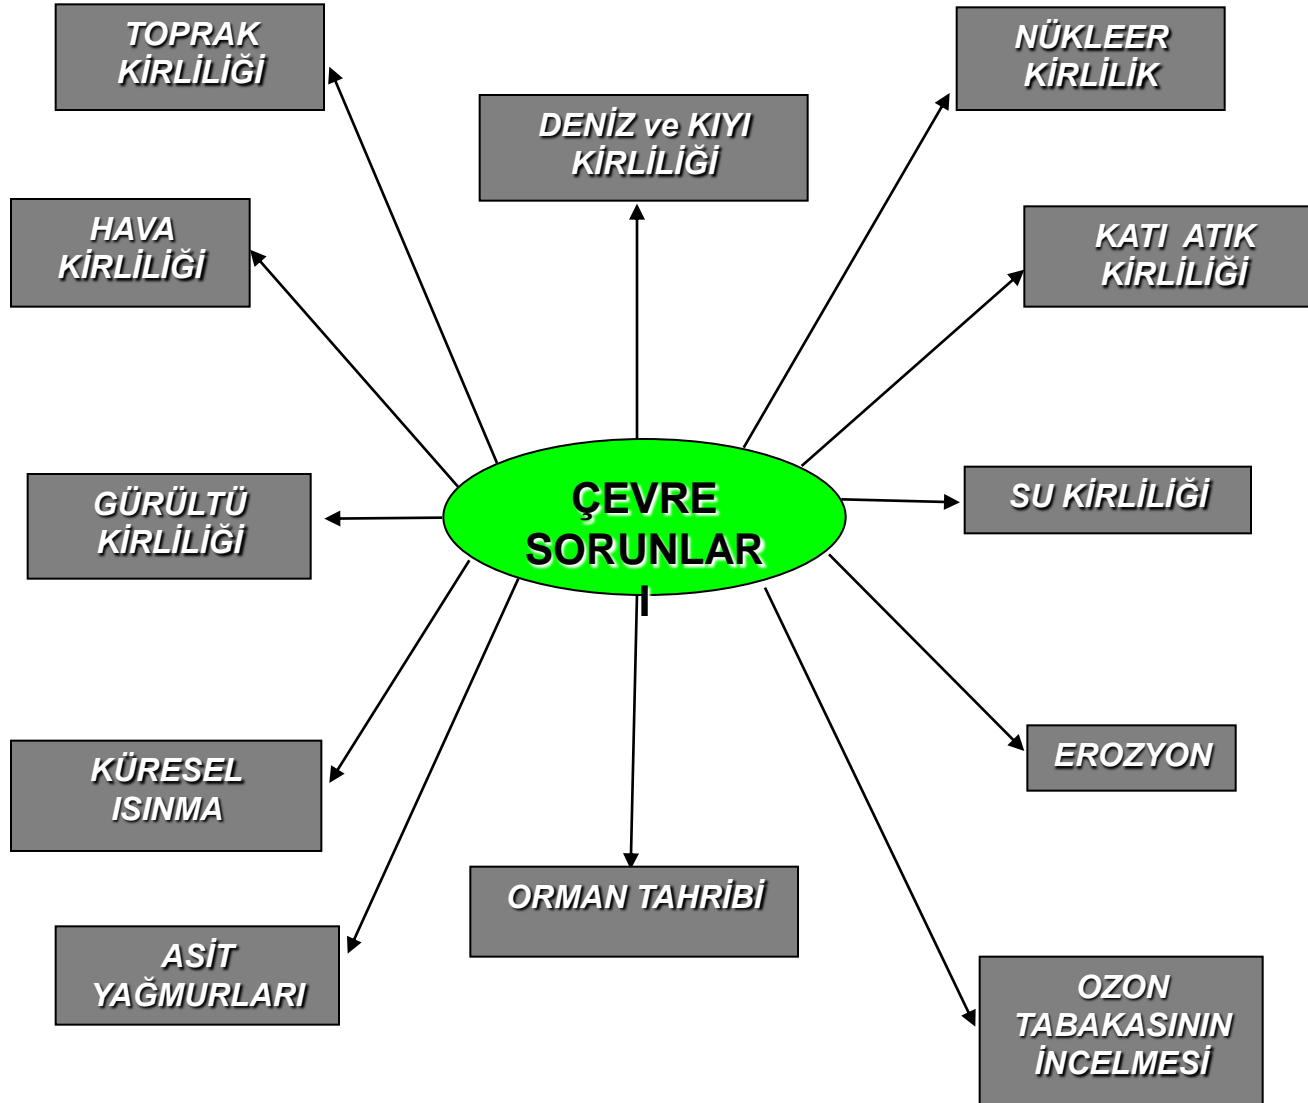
TOPRAK KİRLİLİĞİ

DENİZ ve KIYI KİRLİLİĞİ

NÜKLEER KİRLİLİK

HAVA KİRLİLİĞİ

KATI ATIK KİRLİLİĞİ

GÜRÜLTÜ KİRLİLİĞİ

ÇEVRE SORUNLAR I

SU KİRLİLİĞİ

KÜRESEL ISINMA

EROZYON

ORMAN TAHRİBİ

ASİT YAĞMURLARI

OZON TABAKASININ İNCELMESİ